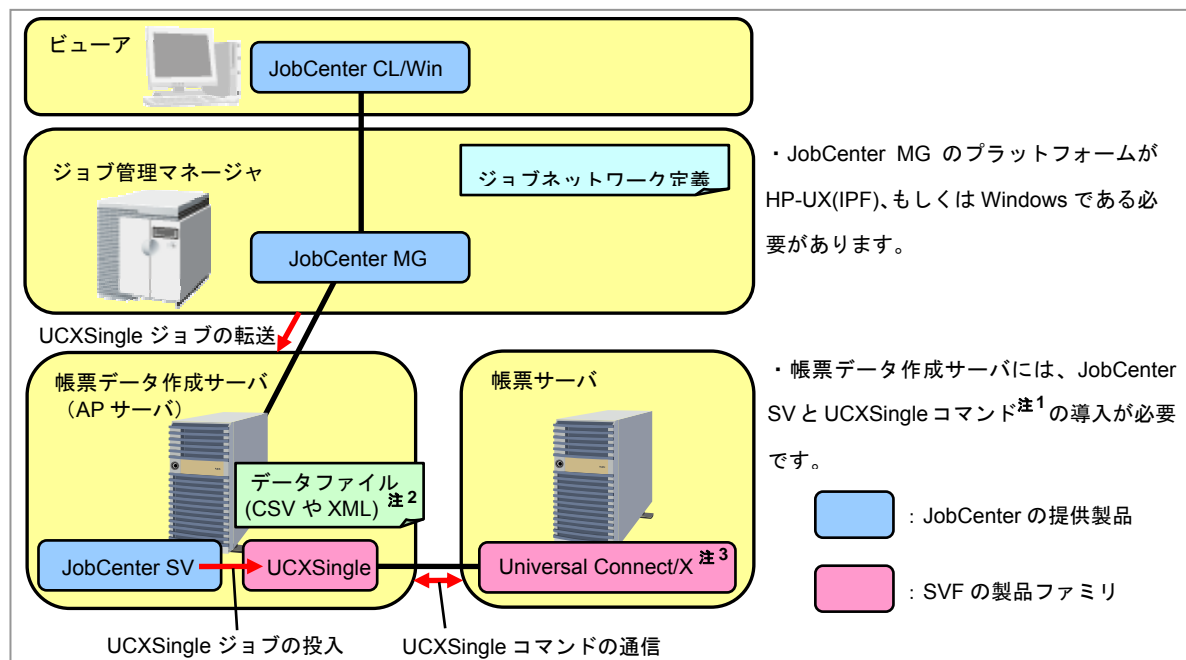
ビューア

JobCenter CL/Win

ジョブ管理マネージャ

ジョブネットワーク定義

JobCenter MG

・JobCenter MG のプラットフォームが HP-UX(IPF)、もしくは Windows である必要があります。

UCXSingle ジョブの転送

帳票データ作成サーバ（AP サーバ）

帳票サーバ

・帳票データ作成サーバには、JobCenter SV と UCXSingle コマンド$^{注1}$の導入が必要です。

データファイル (CSV や XML) $^{注2}$

JobCenter SV

UCXSingle

Universal Connect/X $^{注3}$

：JobCenter の提供製品

：SVF の製品ファミリ

UCXSingle ジョブの投入

UCXSingle コマンドの通信